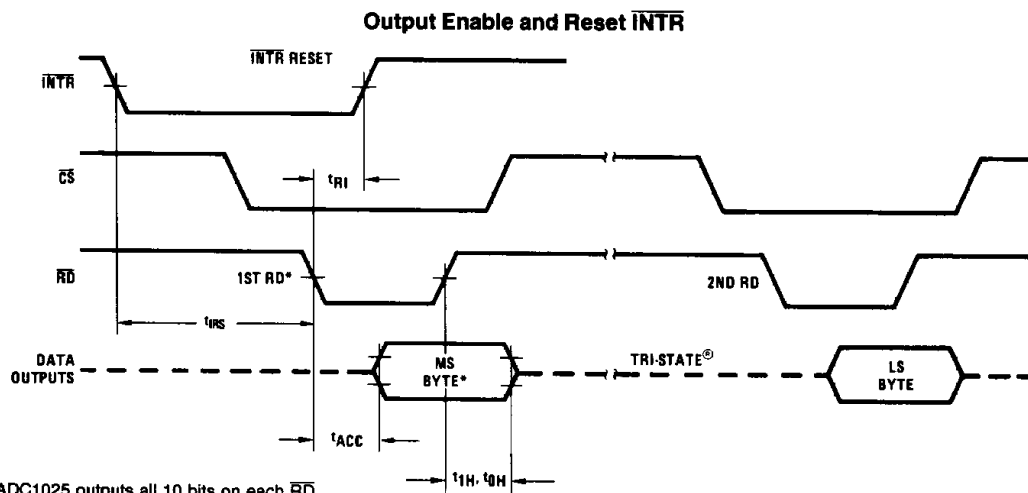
Output Enable and Reset $\overline{\text{INTR}}$

$\overline{\text{INTR}}$ RESET

$\overline{\text{INTR}}$

$\overline{\text{CS}}$

$t_{RI}$

$\overline{\text{RD}}$

1ST RD*

2ND RD

$t_{IRS}$

DATA OUTPUTS

MS BYTE*

TRI-STATE®

LS BYTE

$t_{ACC}$

$t_{1H}, t_{0H}$

ADC1025 outputs all 10 bits on each $\overline{\text{RD}}$